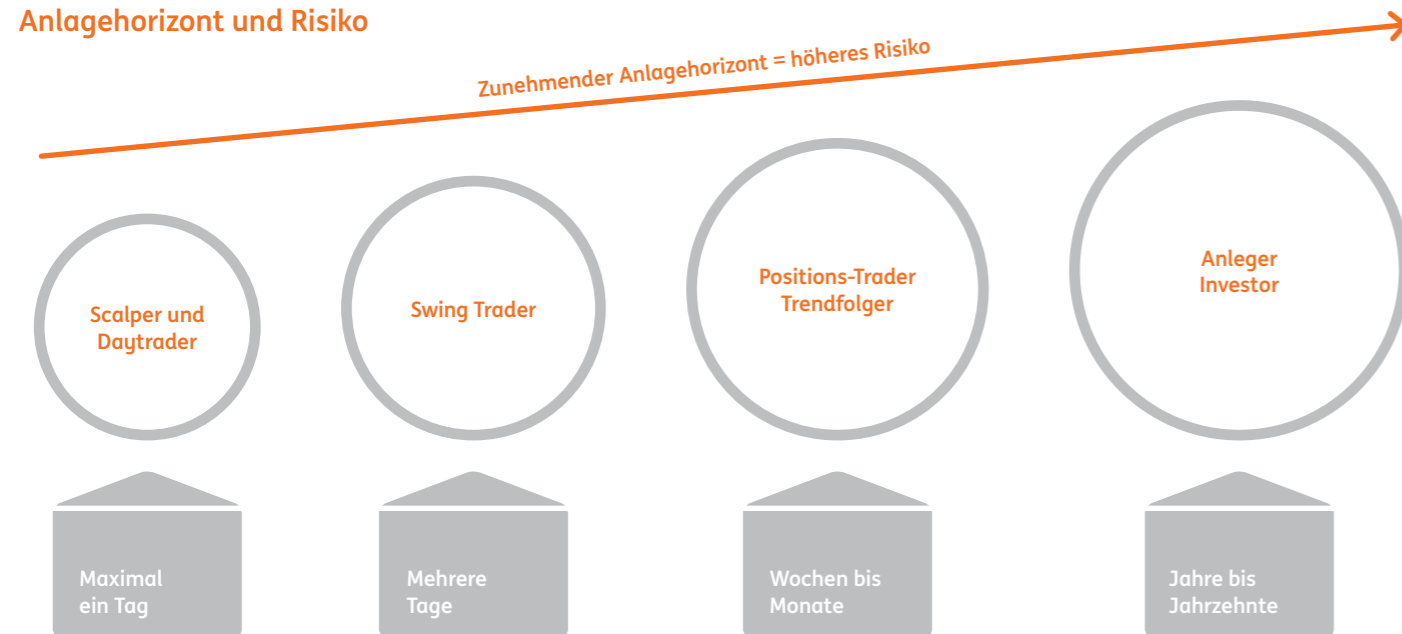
Anlagehorizont und Risiko

Zunehmender Anlagehorizont = höheres Risiko

Scalper und Daytrader

Swing Trader

Positions-Trader Trendfolger

Anleger Investor

Maximal ein Tag

Mehrere Tage

Wochen bis Monate

Jahre bis Jahrzehnte